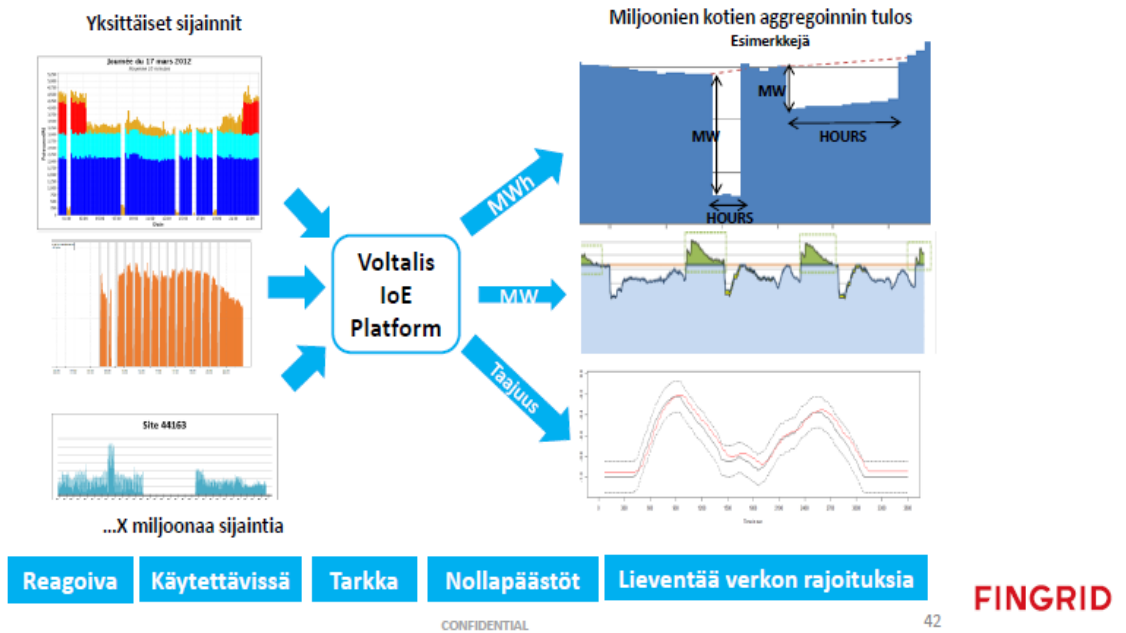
Yksittäiset sijainnit

Journée du 17 mars 2012

Site 44163

...X miljoonaa sijaintia

Voltalis IoE Platform

MWh

MW

Taajuus

Miljoonien kotien aggregoinnin tulos

Esimerkkejä

MW

MW

HOURS

HOURS

Reagoiva

Käytettävissä

Tarkka

Nollapäästöt

Lieventää verkon rajoituksia

FINGRID

CONFIDENTIAL

42